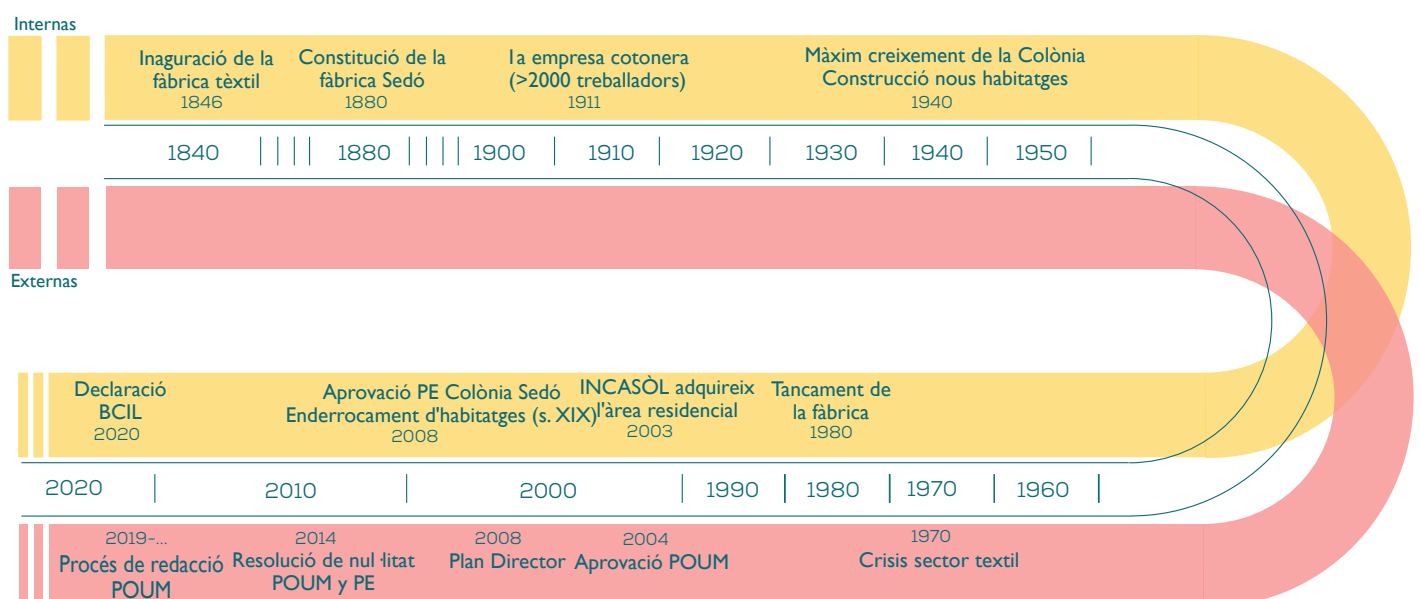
Internas

Inaguració de la fàbrica tèxtil
1846

Constitució de la fàbrica Sedó
1880

1a empresa cotonera (>2000 treballadors)
1911

Màxim creixement de la Colònia
Construcció nous habitatges
1940

1840 1880 1900 1910 1920 1930 1940 1950

Externas

Declaració BCIL
2020

Aprovació PE Colònia Sedó
Enderrocament d'habitatges (s. XIX)
2008

INCASÒL adquireix l'àrea residencial
2003

Tancament de la fàbrica
1980

2020 2010 2000 1990 1980 1970 1960

2019-...
Procés de redacció POUM

2014
Resolució de nul·litat POUM y PE

2008
Plan Director

2004
Aprovació POUM

1970
Crisis sector textil